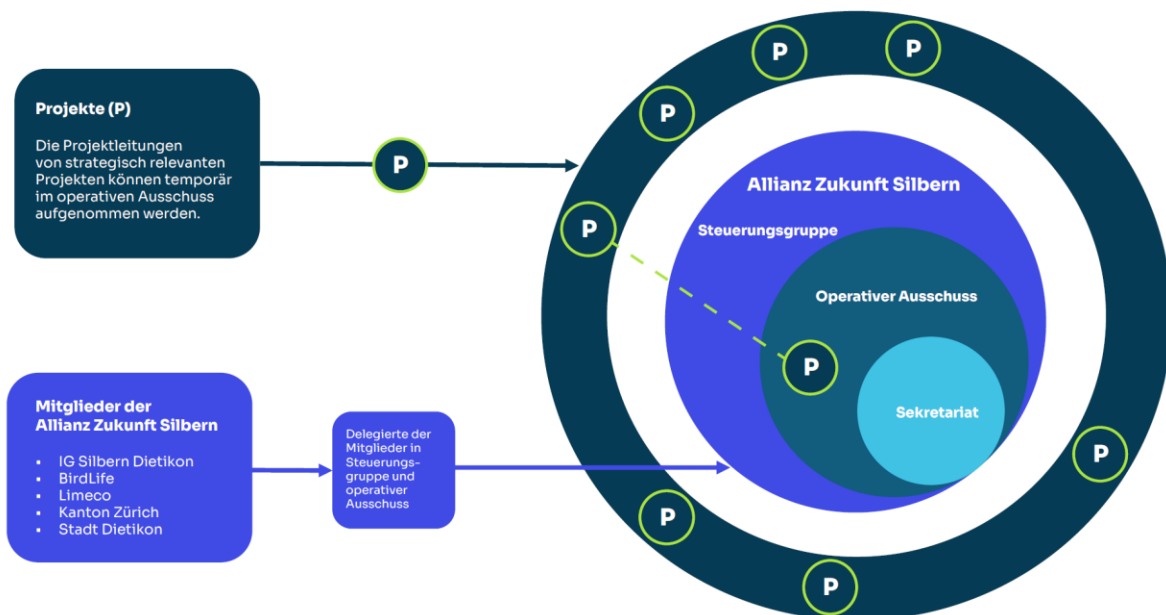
Projekte (P)

Die Projektleitungen von strategisch relevanten Projekten können temporär im operativen Ausschuss aufgenommen werden.

P

Mitglieder der Allianz Zukunft Silbern

- IG Silbern Dietikon
- BirdLife
- Limeco
- Kanton Zürich
- Stadt Dietikon

Delegierte der Mitglieder in Steuerungsgruppe und operativer Ausschuss

P

P

P

P

Allianz Zukunft Silbern

Steuerungsgruppe

Operativer Ausschuss

P

Sekretariat

P

P

P